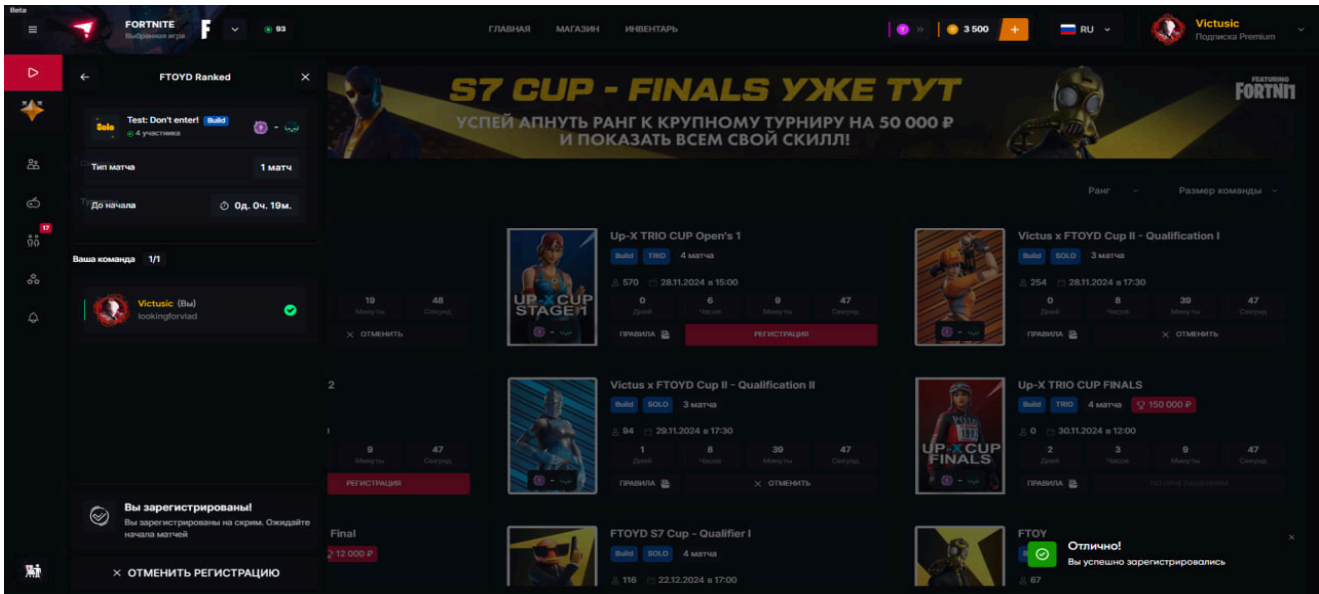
Beta

FORTNITE
Выбранная игра

93

ГЛАВНАЯ МАГАЗИН ИНВЕНТАРЬ

3 500 +

RU

Victusic
Подписка Premium

FTOYD Ranked

Solo Test: Don't enter! Build
4 участника

Тип матча 1 матч

До начала 0д. 0ч. 19м.

Ваша команда 1/1

Victusic (Вы)
lookingforvlad

17

Вы зарегистрированы!
Вы зарегистрированы на скрим. Ожидайте начала матчей

× ОТМЕНИТЬ РЕГИСТРАЦИЮ

S7 CUP - FINALS УЖЕ ТУТ
УСПЕЙ АПНУТЬ РАНГ К КРУПНОМУ ТУРНИРУ НА 50 000 ₽ И ПОКАЗАТЬ ВСЕМ СВОЙ СКИЛЛ!

FEATURING FORTNITE

Ранг Размер команды

19 Минуты 48 Секунд
× ОТМЕНИТЬ

Up-X TRIO CUP Open's 1
Build TRIO 4 матча
570 28.11.2024 в 15:00
0 Дней 6 Часов 9 Минуты 47 Секунд
ПРАВИЛА РЕГИСТРАЦИЯ
UP-X CUP STAGE 1

Victus x FTOYD Cup II - Qualification I
Build SOLO 3 матча
254 28.11.2024 в 17:30
0 Дней 8 Часов 39 Минуты 47 Секунд
ПРАВИЛА × ОТМЕНИТЬ

2
9 Минуты 47 Секунд
РЕГИСТРАЦИЯ

Victus x FTOYD Cup II - Qualification II
Build SOLO 3 матча
94 29.11.2024 в 17:30
1 Дней 8 Часов 39 Минуты 47 Секунд
ПРАВИЛА × ОТМЕНИТЬ

Up-X TRIO CUP FINALS
Build TRIO 4 матча 150 000 ₽
0 30.11.2024 в 12:00
2 Дней 3 Часов 9 Минуты 47 Секунд
ПРАВИЛА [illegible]
UP-X CUP FINALS

Final
12 000 ₽

FTOYD S7 Cup - Qualifier I
Build SOLO 4 матча
116 22.12.2024 в 17:00

FTOY
67

Отлично!
Вы успешно зарегистрировались